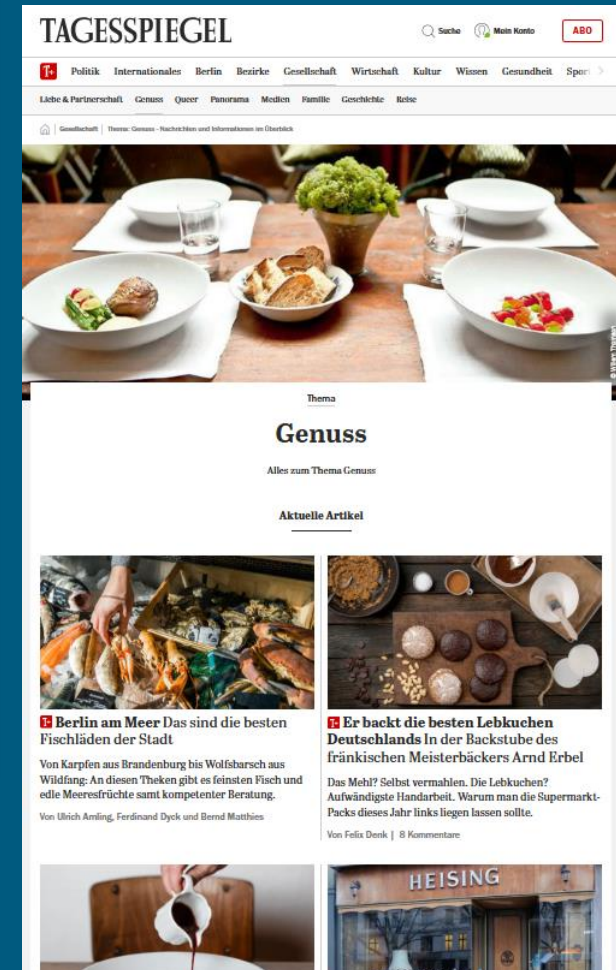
TAGESSPIEGEL

Suche Mein Konto ABO

T+ Politik Internationales Berlin Bezirke Gesellschaft Wirtschaft Kultur Wissen Gesundheit Sport

Liebe & Partnerschaft Genuss Queer Panorama Medien Familie Geschichte Reise

Gesellschaft | Thema: Genuss - Nachrichten und Informationen im Überblick

Thema

Genuss

Alles zum Thema Genuss

Aktuelle Artikel

T+ Berlin am Meer Das sind die besten Fischläden der Stadt

Von Karpfen aus Brandenburg bis Wolfsbarsch aus Wildfang: An diesen Theken gibt es feinsten Fisch und edle Meeresfrüchte samt kompetenter Beratung.

Von Ulrich Amling, Ferdinand Dyck und Bernd Matthies

T+ Er backt die besten Lebkuchen Deutschlands In der Backstube des fränkischen Meisterbäckers Arnd Erbel

Das Mehl? Selbst vermahlen. Die Lebkuchen? Aufwändigste Handarbeit. Warum man die Supermarkt-Packs dieses Jahr links liegen lassen sollte.

Von Felix Denk | 8 Kommentare

HEISING